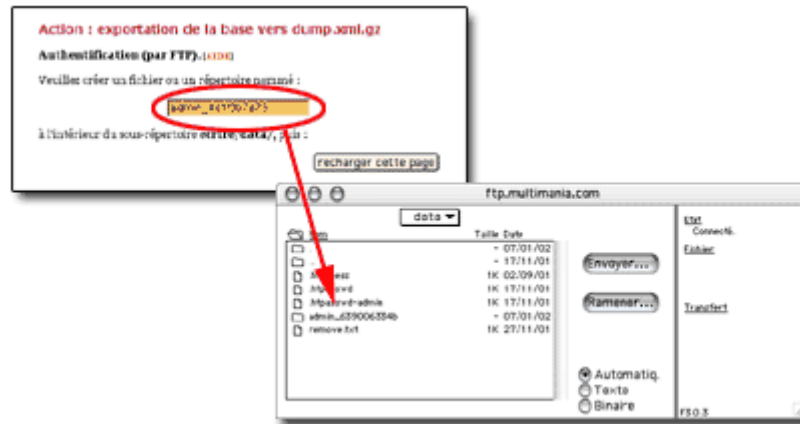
Action : exportation de la base vers dump.xml.gz

Authentification (par FTP). [aide]

Veuillez créer un fichier ou un répertoire nommé :

admin_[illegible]

à l'intérieur du sous-répertoire ecrire/data/, puis :

recharger cette page

ftp.multimania.com

data

Nom Taille Date

.. - 07/01/02
.. - 17/11/01
.htaccess 1K 02/09/01
.htpasswd 1K 17/11/01
.htpasswd-admin 1K 17/11/01
admin_d390063364b - 07/01/02
remove.txt 1K 27/11/01

Envoyer...

Ramener...

Automatiq.
Texte
Binaire

Etat
Connecté.

Fichier

Transfert

FS 0.3